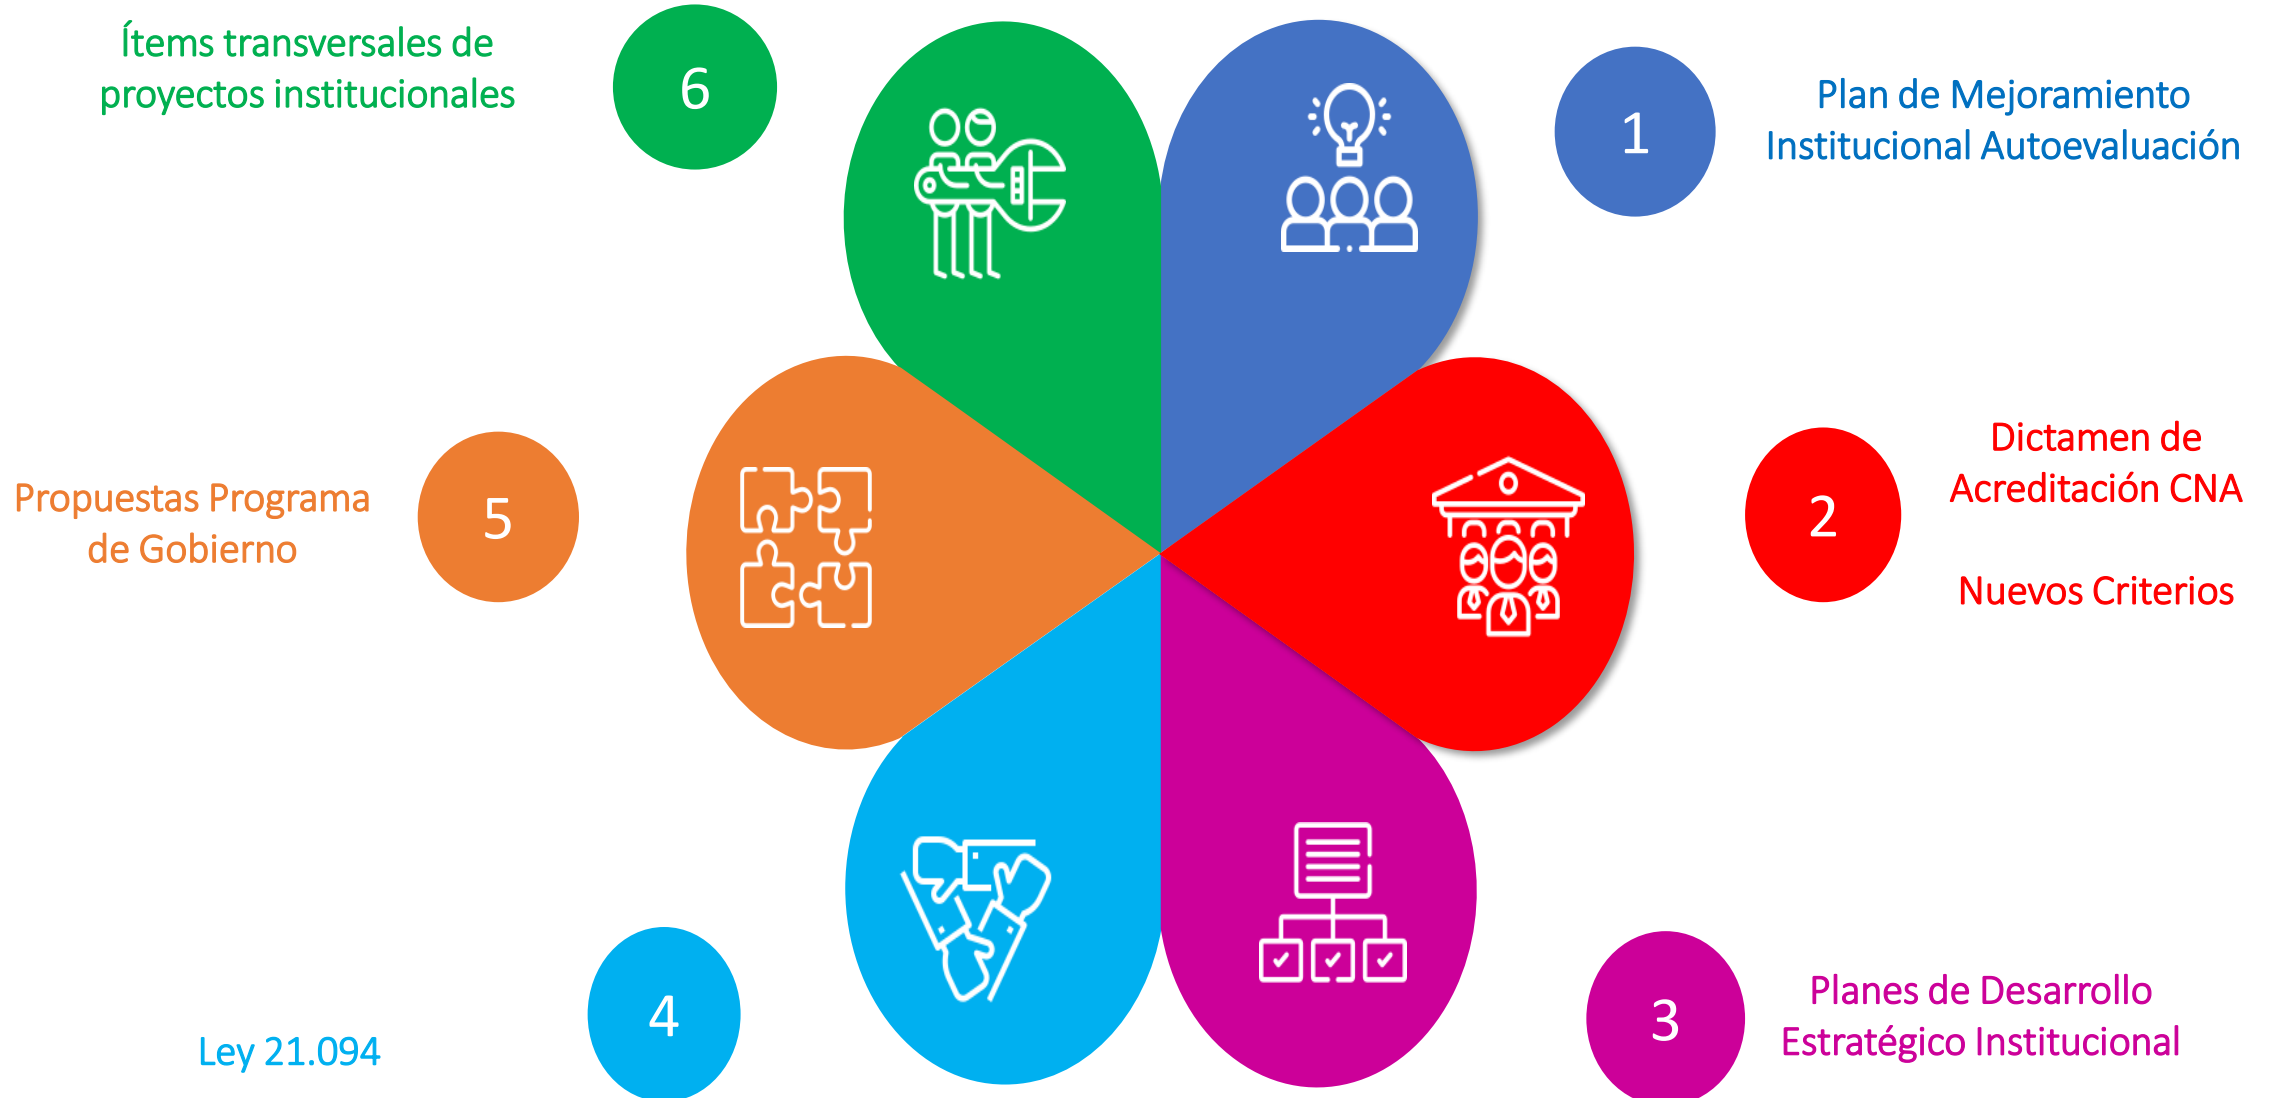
Ítems transversales de proyectos institucionales

6

1

Plan de Mejoramiento Institucional Autoevaluación

Propuestas Programa de Gobierno

5

2

Dictamen de Acreditación CNA

Nuevos Criterios

Ley 21.094

4

3

Planes de Desarrollo Estratégico Institucional